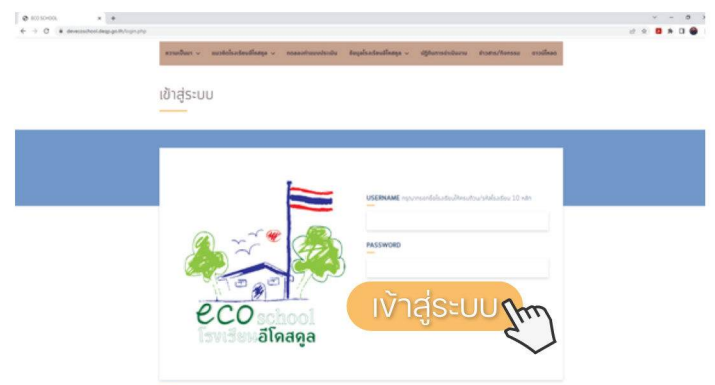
ECO SCHOOL

deqp-ecoschool.deqp.go.th/login.php

ความเป็นมา หลักเกณฑ์โรงเรียนอีโคสคูล ขั้นตอนการประเมิน ข้อมูลโรงเรียนอีโคสคูล ปฏิทินการดำเนินงาน ข่าวสาร/กิจกรรม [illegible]

เข้าสู่ระบบ

USERNAME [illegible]

PASSWORD

eco school
โรงเรียนอีโคสคูล

เข้าสู่ระบบ